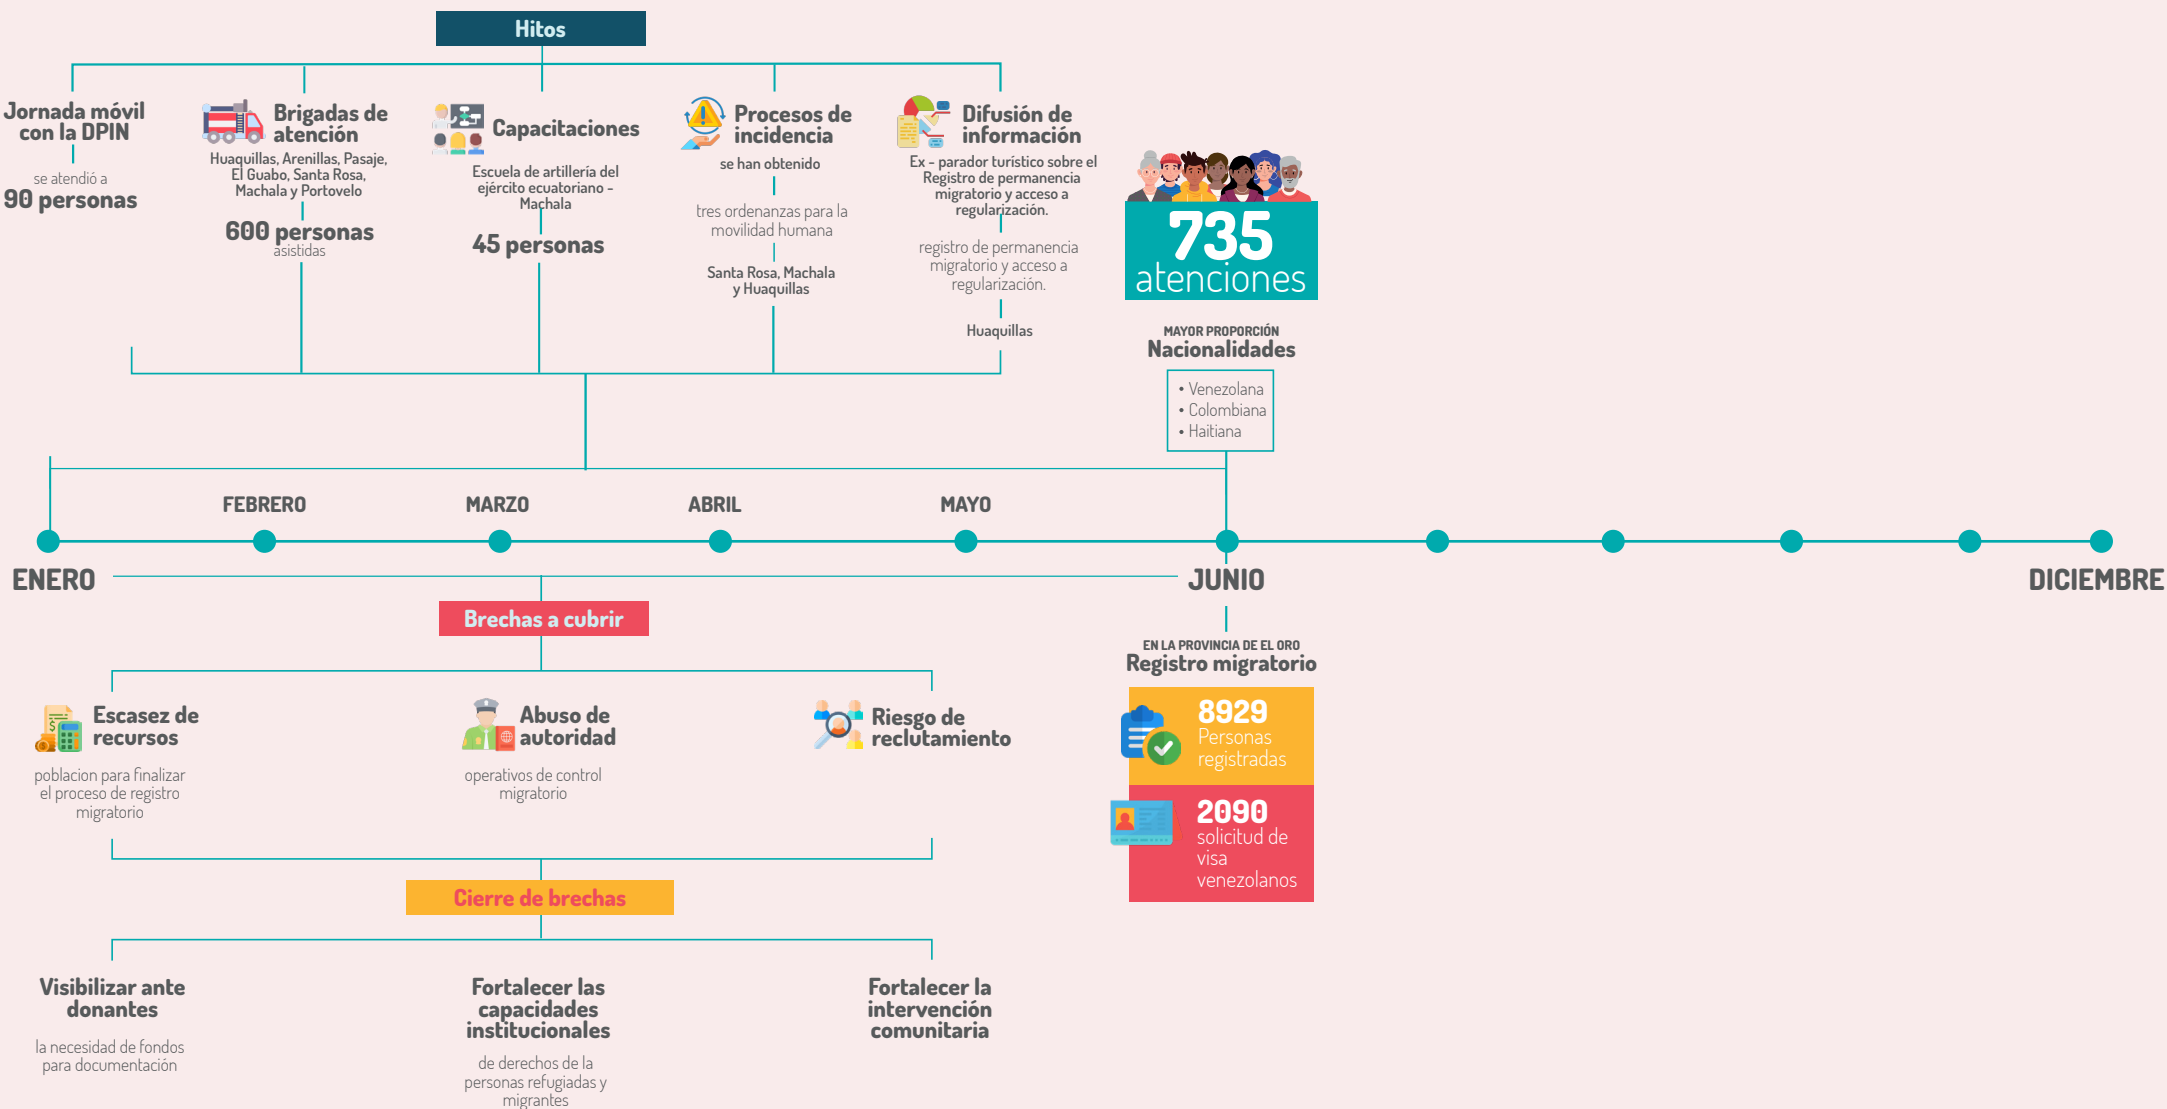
Hitos

Jornada móvil con la DPIN

se atendió a

90 personas

Brigadas de atención

Huaquillas, Arenillas, Pasaje, El Guabo, Santa Rosa, Machala y Portovelo

600 personas asistidas

Capacitaciones

Escuela de artillería del ejército ecuatoriano - Machala

45 personas

Procesos de incidencia

se han obtenido

tres ordenanzas para la movilidad humana

Santa Rosa, Machala y Huaquillas

Difusión de información

Ex - parador turístico sobre el Registro de permanencia migratorio y acceso a regularización.

registro de permanencia migratorio y acceso a regularización.

Huaquillas

735 atenciones

MAYOR PROPORCIÓN
Nacionalidades

• Venezolana
• Colombiana
• Haitiana

FEBRERO

MARZO

ABRIL

MAYO

ENERO

JUNIO

DICIEMBRE

Brechas a cubrir

Escasez de recursos

poblacion para finalizar el proceso de registro migratorio

Abuso de autoridad

operativos de control migratorio

Riesgo de reclutamiento

EN LA PROVINCIA DE EL ORO
Registro migratorio

8929
Personas registradas

2090
solicitud de visa venezolanos

Cierre de brechas

Visibilizar ante donantes

la necesidad de fondos para documentación

Fortalecer las capacidades institucionales

de derechos de la personas refugiadas y migrantes

Fortalecer la intervención comunitaria